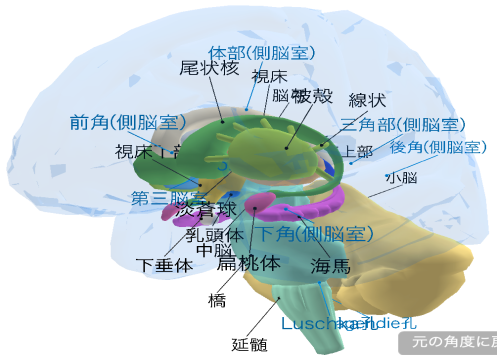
体部(側脳室)
尾状核
視床
脳弓
被殻
線状
前角(側脳室)
三角部(側脳室)
視床下部
上部
後角(側脳室)
第三脳室
小脳
淡蒼球
乳頭体
下角(側脳室)
中脳
下垂体
扁桃体
海馬
橋
Luschka孔
Magendie孔
延髄
元の角度に戻